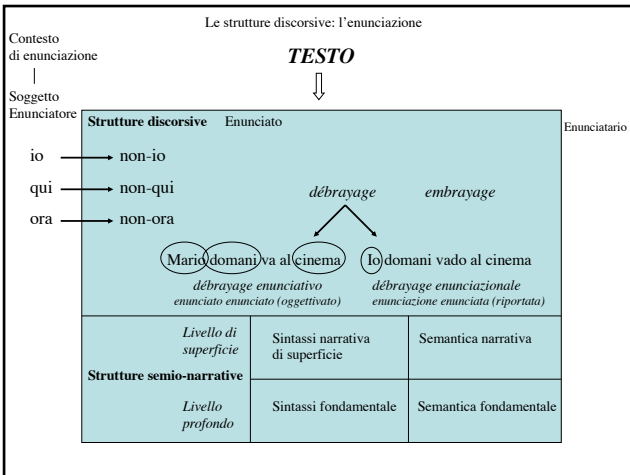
Le strutture discorsive: l'enunciazione

Contesto di enunciazione

Soggetto Enunciatore

*TESTO*

**Strutture discorsive** Enunciato

Enunciatario

io → non-io

qui → non-qui

ora → non-ora

*débrayage* *embrayage*

Mario domani va al cinema Io domani vado al cinema

*débrayage enunciativo*
*enunciato enunciato (oggettivato)*

*débrayage enunciazionale*
*enunciazione enunciata (riportata)*

| **Strutture semio-narrative** | | |
|---|---|---|
| *Livello di superficie* | Sintassi narrativa di superficie | Semantica narrativa |
| *Livello profondo* | Sintassi fondamentale | Semantica fondamentale |